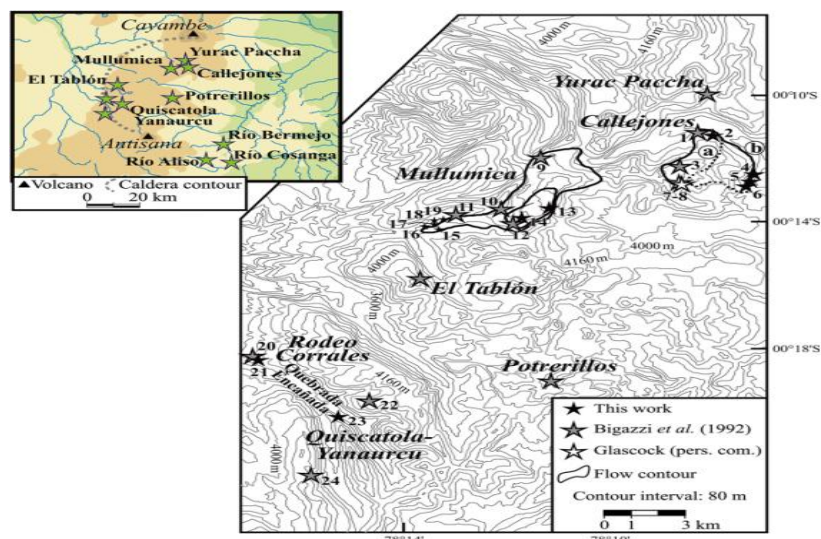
Cayambe
Mullumica
Yurac Paccha
Callejones
El Tablón
Potrerillos
Quiscatola
Yanaurcu
Antisana
Río Bermejo
Río Aliso
Río Cosanga
▲Volcano
Caldera contour
0
20 km

4000 m
4160 m
Yurac Paccha
00°10'S
Callejones
1
2
a
b
3
4
5
6
7-8
9
Mullumica
10
13
18
19
11
17
16
15
12
00°14'S
4000 m
4160 m
4000 m
3600 m
El Tablón
20
Rodeo Corrales
21
Quebrada Encañada
00°18'S
Potrerillos
4160 m
22
23
Quiscatola-Yanaurcu
4000 m
24
This work
Bigazzi et al. (1992)
Glascock (pers. com.)
Flow contour
Contour interval: 80 m
0
1
3 km
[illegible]
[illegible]